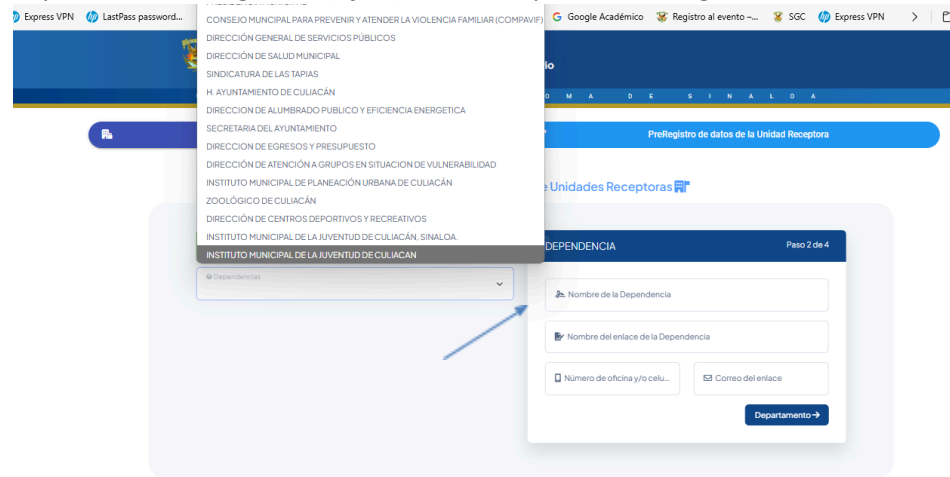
Express VPN LastPass password... G Google Académico Registro al evento –... SGC Express VPN

CONSEJO MUNICIPAL PARA PREVENIR Y ATENDER LA VIOLENCIA FAMILIAR (COMPAVIF)
DIRECCIÓN GENERAL DE SERVICIOS PÚBLICOS
DIRECCIÓN DE SALUD MUNICIPAL
SINDICATURA DE LAS TAPIAS
H. AYUNTAMIENTO DE CULIACÁN
DIRECCION DE ALUMBRADO PUBLICO Y EFICIENCIA ENERGETICA
SECRETARIA DEL AYUNTAMIENTO
DIRECCION DE EGRESOS Y PRESUPUESTO
DIRECCIÓN DE ATENCIÓN A GRUPOS EN SITUACION DE VULNERABILIDAD
INSTITUTO MUNICIPAL DE PLANEACIÓN URBANA DE CULIACÁN
ZOOLÓGICO DE CULIACÁN
DIRECCIÓN DE CENTROS DEPORTIVOS Y RECREATIVOS
INSTITUTO MUNICIPAL DE LA JUVENTUD DE CULIACÁN, SINALOA.
INSTITUTO MUNICIPAL DE LA JUVENTUD DE CULIACAN

io
O M A D E S I N A L O A

PreRegistro de datos de la Unidad Receptora

e Unidades Receptoras

Dependencias

DEPENDENCIA
Paso 2 de 4

Nombre de la Dependencia
Nombre del enlace de la Dependencia
Número de oficina y/o celu...
Correo del enlace
Departamento →